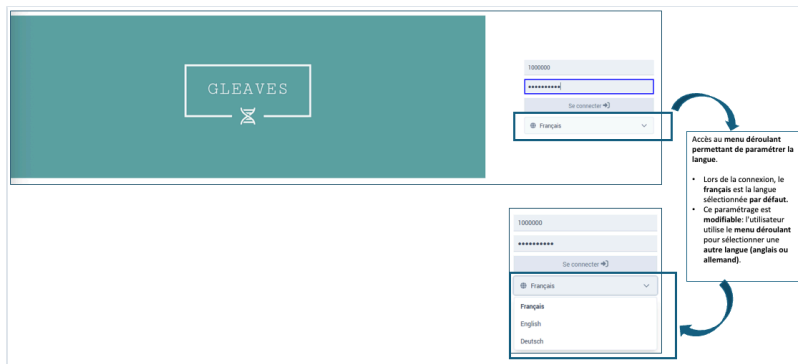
GLEAVES

1000000

•••••••••••

Se connecter

Français

Accès au **menu déroulant permettant de paramétrer la langue**.

- Lors de la connexion, le **français** est la langue sélectionnée **par défaut**.
- Ce paramétrage est **modifiable**: l'utilisateur utilise le **menu déroulant** pour sélectionner une **autre langue (anglais ou allemand)**.

1000000

•••••••••••

Se connecter

Français

Français

English

Deutsch